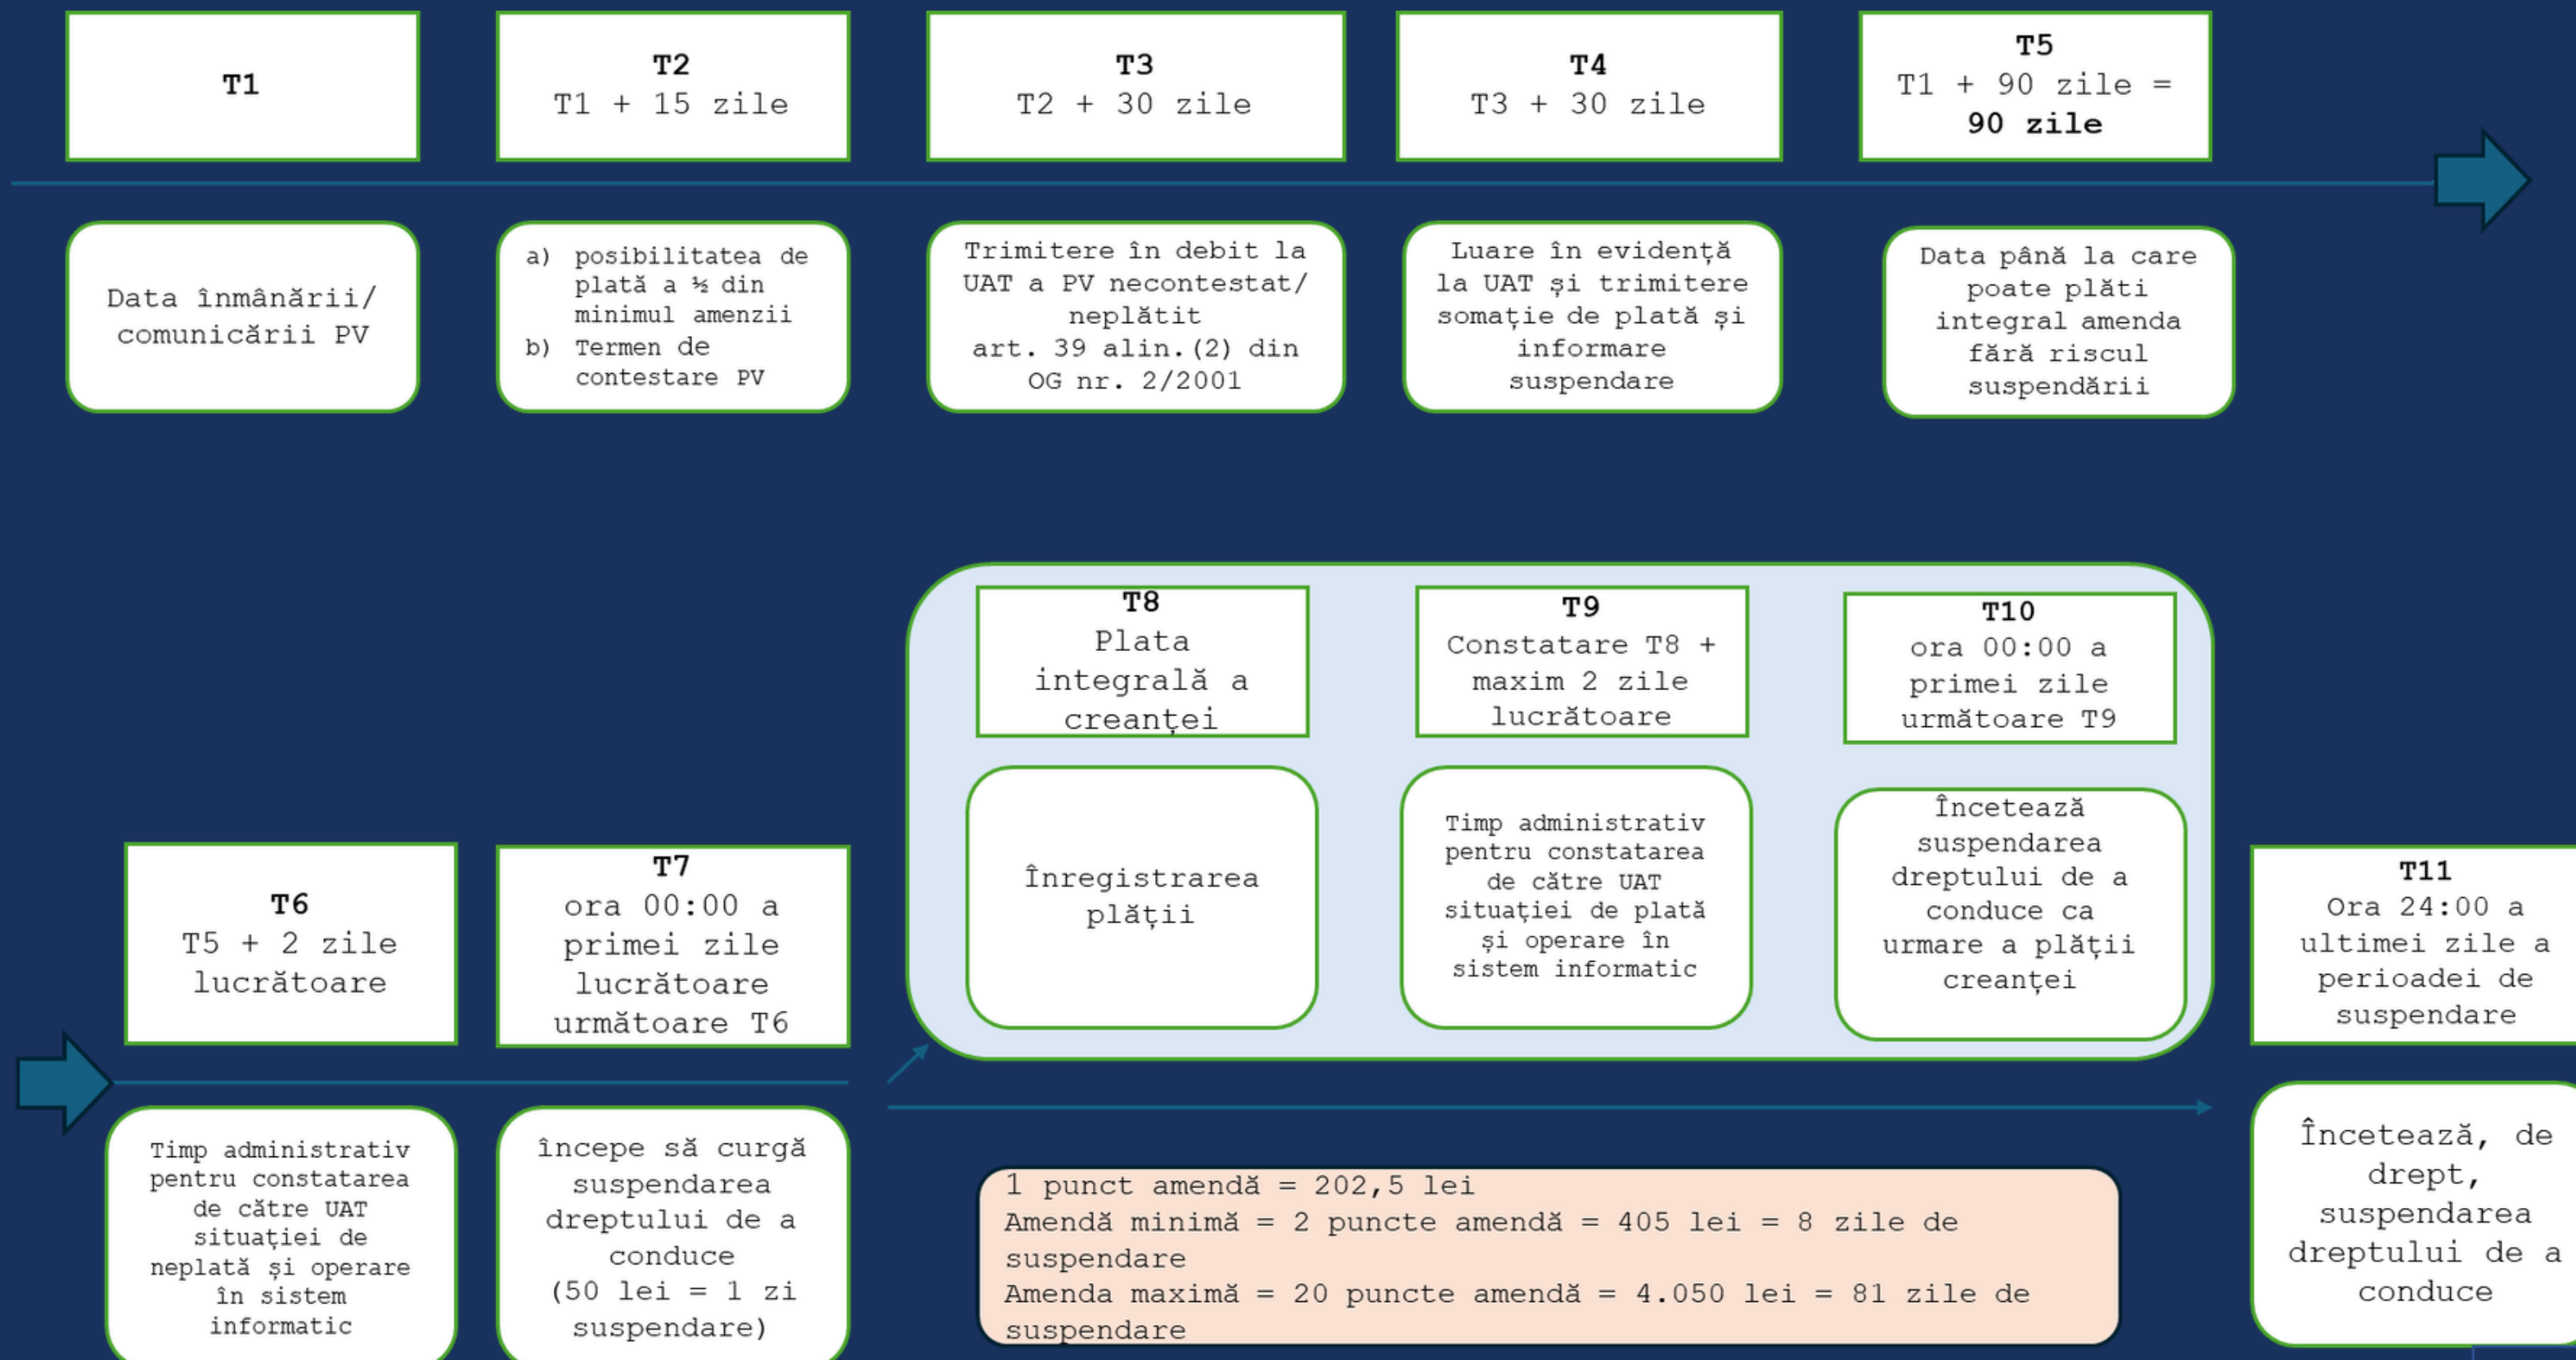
T1

T2
T1 + 15 zile

T3
T2 + 30 zile

T4
T3 + 30 zile

T5
T1 + 90 zile =
90 zile

Data înmânării/ comunicării PV

a) posibilitatea de plată a ½ din minimul amenzii
b) Termen de contestare PV

Trimitere în debit la UAT a PV necontestat/ neplătit art. 39 alin.(2) din OG nr. 2/2001

Luare în evidență la UAT și trimitere somație de plată și informare suspendare

Data până la care poate plăti integral amenda fără riscul suspendării

T8
Plata integrală a creanței

T9
Constatare T8 + maxim 2 zile lucrătoare

T10
ora 00:00 a primei zile următoare T9

Înregistrarea plății

Timp administrativ pentru constatarea de către UAT situației de plată și operare în sistem informatic

Încetează suspendarea dreptului de a conduce ca urmare a plății creanței

T6
T5 + 2 zile lucrătoare

T7
ora 00:00 a primei zile lucrătoare următoare T6

T11
Ora 24:00 a ultimei zile a perioadei de suspendare

Timp administrativ pentru constatarea de către UAT situației de neplată și operare în sistem informatic

începe să curgă suspendarea dreptului de a conduce
(50 lei = 1 zi suspendare)

1 punct amendă = 202,5 lei
Amendă minimă = 2 puncte amendă = 405 lei = 8 zile de suspendare
Amenda maximă = 20 puncte amendă = 4.050 lei = 81 zile de suspendare

Încetează, de drept, suspendarea dreptului de a conduce